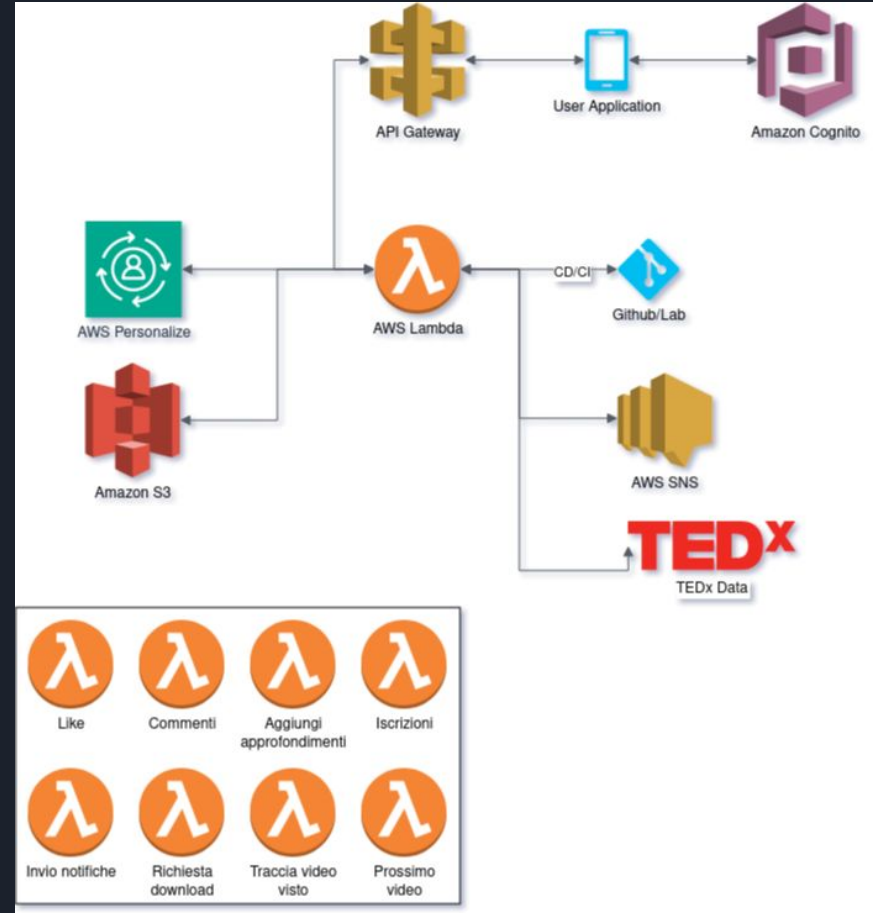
API Gateway

User Application

Amazon Cognito

AWS Personalize

AWS Lambda

CD/CI

Github/Lab

Amazon S3

AWS SNS

TEDx

TEDx Data

Like

Commenti

Aggiungi approfondimenti

Iscrizioni

Invio notifiche

Richiesta download

Traccia video visto

Prossimo video